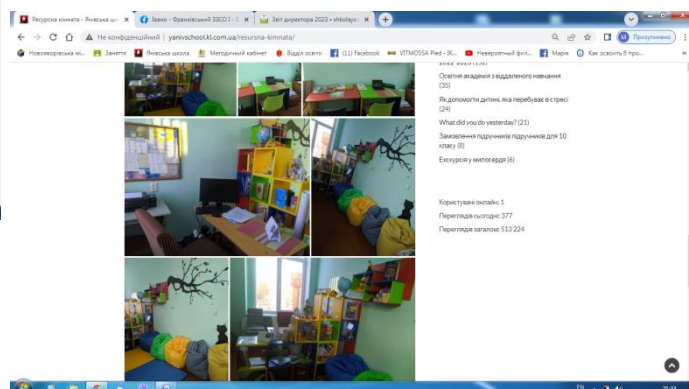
Ресурсна кімната - Янівська ш ×
Івано - Франківський ЗЗСО І - ×
Звіт директора 2023 » shkolaya ×
+
← → C Не конфіденційний | yanivschool.kl.com.ua/resursna-kimnata/
Призупинено
Нововоронівська мі...
Заняття
Янівська школа
Методичний кабінет
Відділ освіти
(11) Facebook
VITMOSSA Pled - IK...
Неймовірний фіз...
Марія
Как освоить 6 про...
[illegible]
Освітня академія з віддаленого навчання (35)
Як допомогти дитині, яка перебуває в стресі (24)
What did you do yesterday? (21)
Замовлення підручників підручників для 10 класу (8)
Екскурсія у милосердя (6)
Користувачі онлайн: 1
Переглядів сьогодні: 377
Переглядів загалом: 513 224